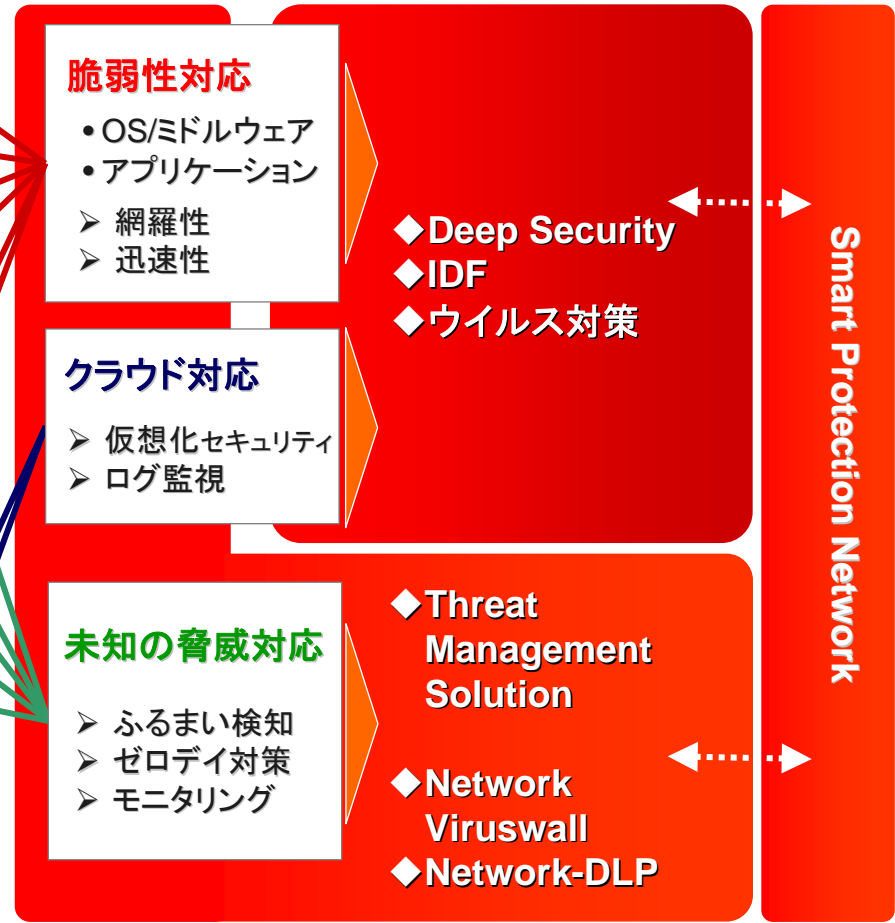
脆弱性対応

• OS/ミドルウェア
• アプリケーション

➢ 網羅性
➢ 迅速性

クラウド対応

➢ 仮想化セキュリティ
➢ ログ監視

未知の脅威対応

➢ ふるまい検知
➢ ゼロデイ対策
➢ モニタリング

◆Deep Security
◆IDF
◆ウイルス対策

◆Threat Management Solution

◆Network Viruswall
◆Network-DLP

Smart Protection Network